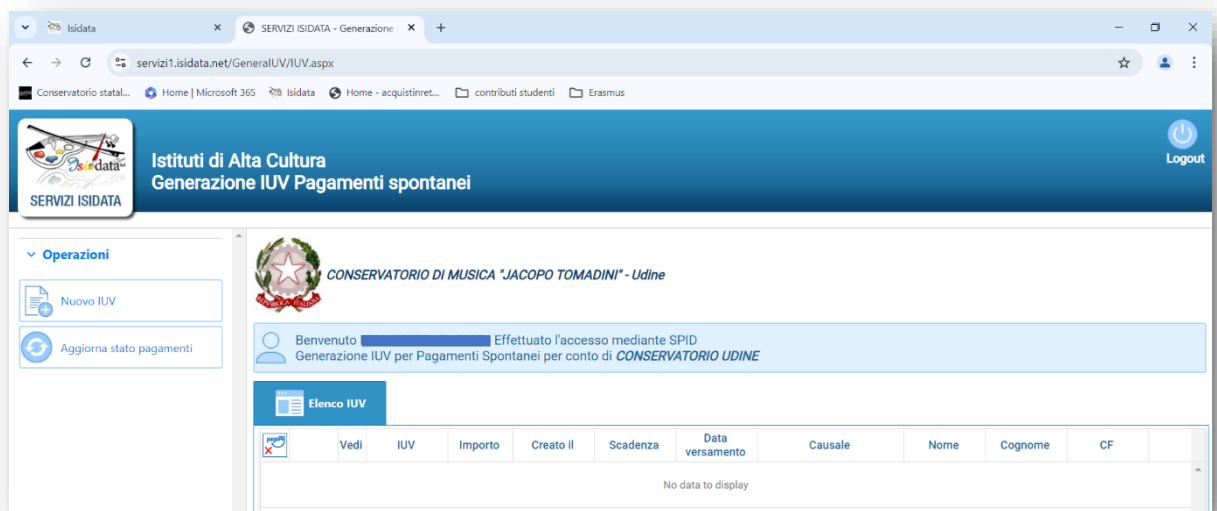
Isidata ×
SERVIZI ISIDATA - Generazione ×
+

servizi1.isidata.net/GeneralIUV/IUV.aspx

Conservatorio statal... Home | Microsoft 365 Isidata Home - acquistinret... contributi studenti Erasmus

Isidata
SERVIZI ISIDATA

Istituti di Alta Cultura
Generazione IUV Pagamenti spontanei

Logout

Operazioni

Nuovo IUV

Aggiorna stato pagamenti

CONSERVATORIO DI MUSICA "JACOPO TOMADINI" - Udine

Benvenuto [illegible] Effettuato l'accesso mediante SPID
Generazione IUV per Pagamenti Spontanei per conto di CONSERVATORIO UDINE

Elenco IUV

| | Vedi | IUV | Importo | Creato il | Scadenza | Data versamento | Causale | Nome | Cognome | CF |
|---|---|---|---|---|---|---|---|---|---|---|

No data to display